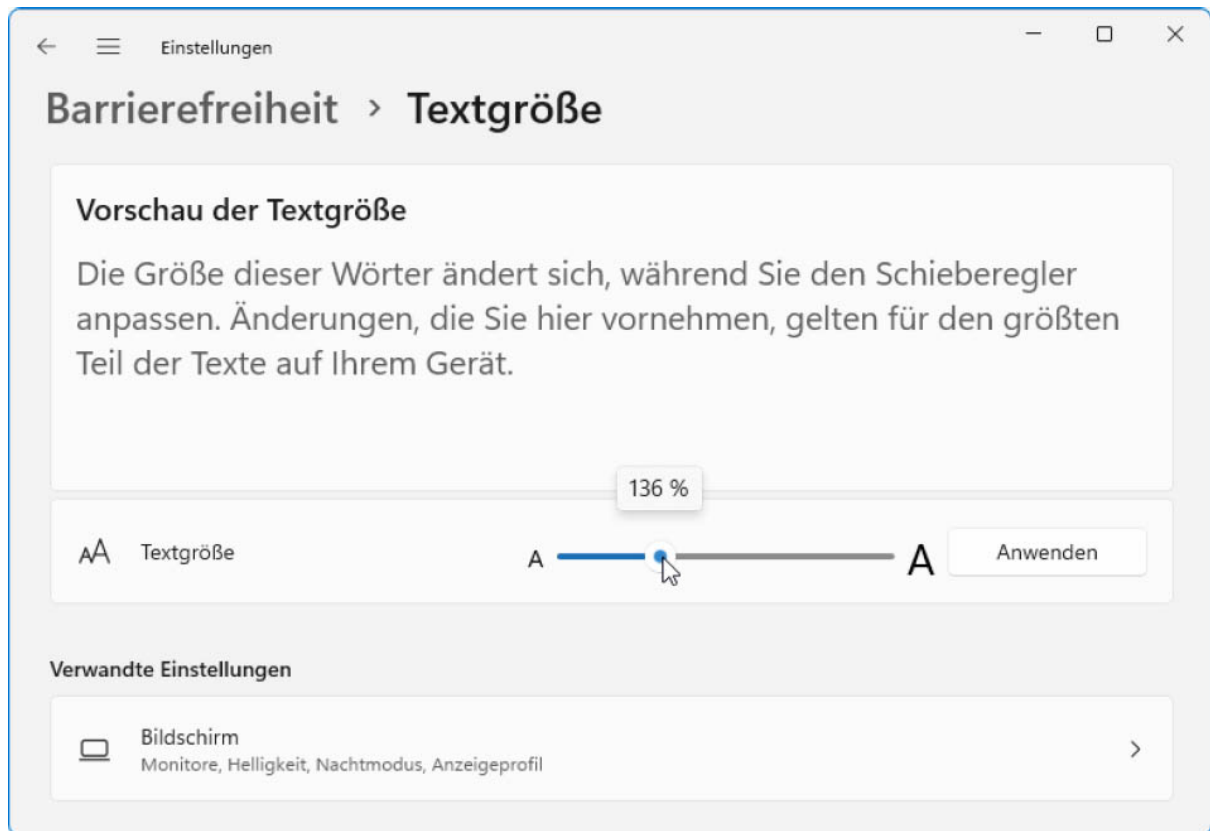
Einstellungen

Barrierefreiheit › Textgröße

Vorschau der Textgröße

Die Größe dieser Wörter ändert sich, während Sie den Schieberegler anpassen. Änderungen, die Sie hier vornehmen, gelten für den größten Teil der Texte auf Ihrem Gerät.

136 %

AA Textgröße A A Anwenden

Verwandte Einstellungen

Bildschirm
Monitore, Helligkeit, Nachtmodus, Anzeigeprofil